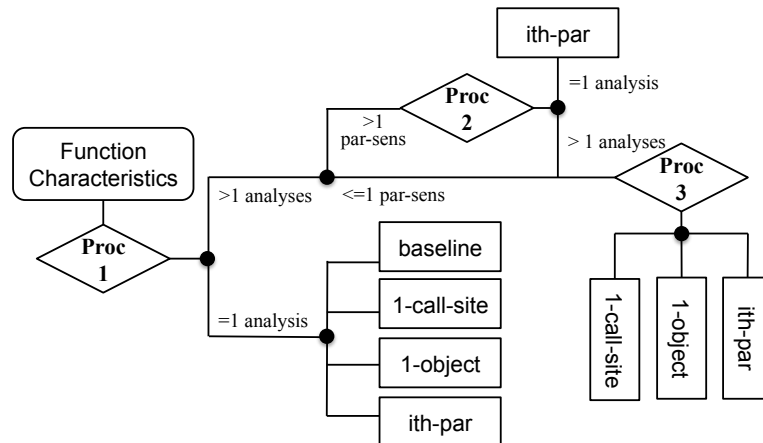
ith-par

=1 analysis

Proc 2

>1 par-sens

> 1 analyses

Function Characteristics

>1 analyses

<=1 par-sens

Proc 3

Proc 1

baseline

1-call-site

=1 analysis

1-object

ith-par

1-call-site

1-object

ith-par